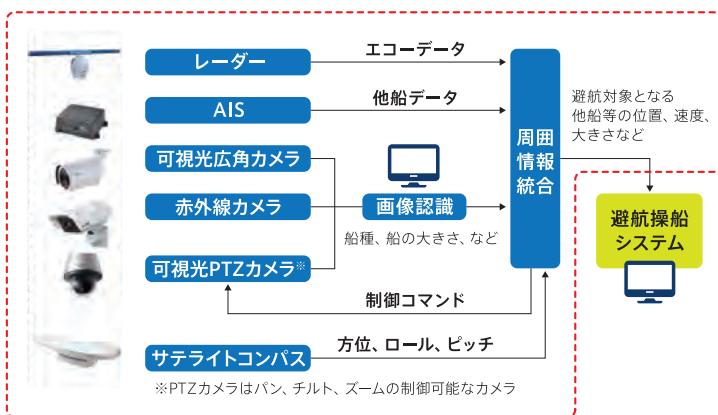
レーダー

エコーデータ

AIS

他船データ

可視光広角カメラ

赤外線カメラ

可視光PTZカメラ※

画像認識

船種、船の大きさ、など

周囲情報統合

避航対象となる他船等の位置、速度、大きさなど

避航操船システム

制御コマンド

サテライトコンパス

方位、ロール、ピッチ

※PTZカメラはパン、チルト、ズームの制御可能なカメラ